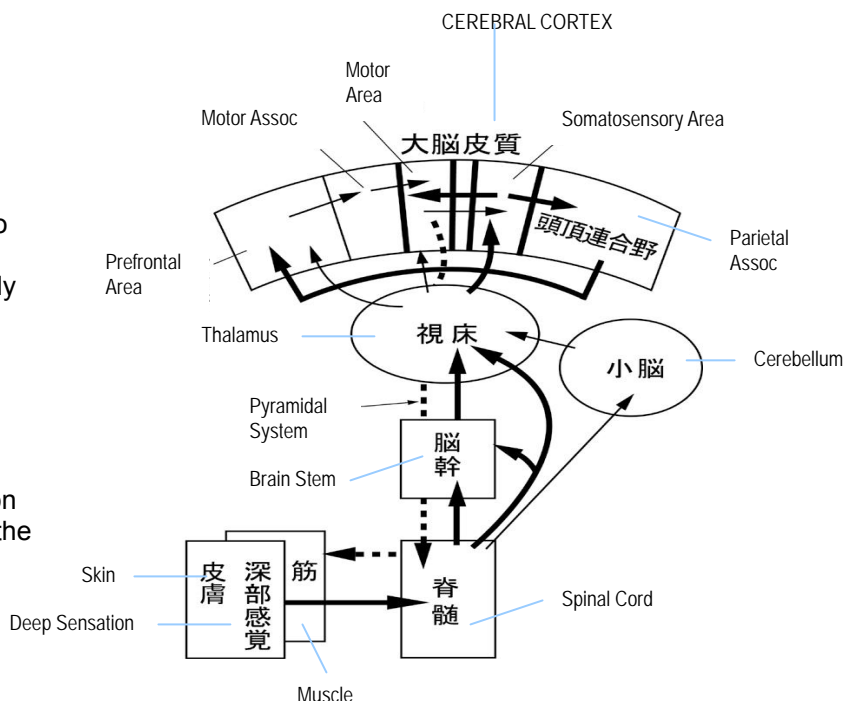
CEREBRAL CORTEX

Motor Area

Motor Assoc

大脳皮質

Somatosensory Area

頭頂連合野

Parietal Assoc

Prefrontal Area

o

ly

Thalamus

視床

小脳

Cerebellum

Pyramidal System

脳幹

Brain Stem

on

the

筋

皮膚

深部感覚

Skin

Deep Sensation

脊髄

Spinal Cord

Muscle